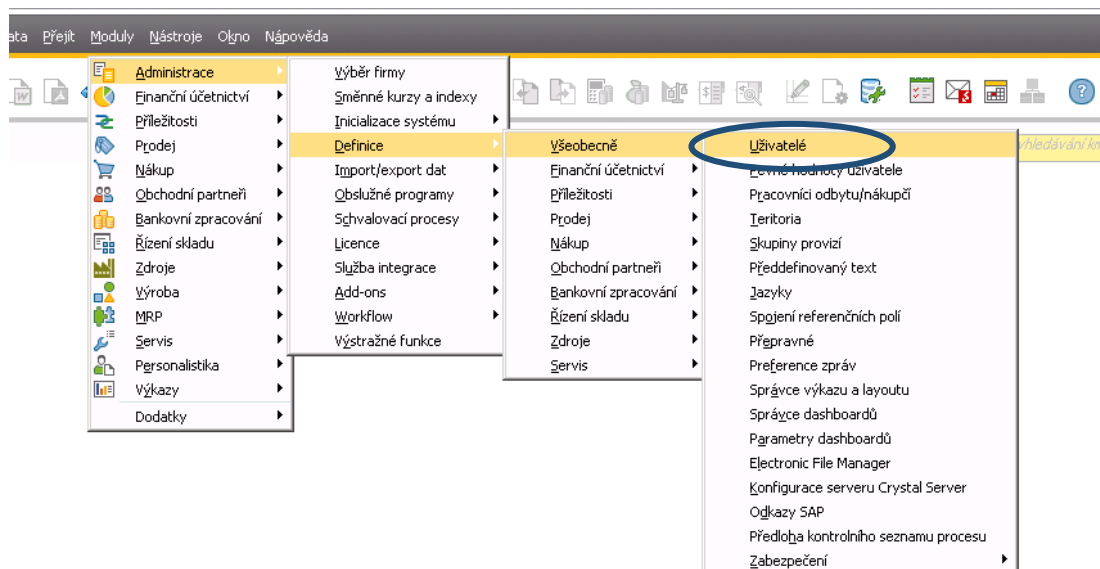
ata Přejít Moduly Nástroje Okno Nápověda

Administrace
Finanční účetnictví
Příležitosti
Prodej
Nákup
Obchodní partneři
Bankovní zpracování
Řízení skladu
Zdroje
Výroba
MRP
Servis
Personalistika
Výkazy
Dodatky

Výběr firmy
Směnné kurzy a indexy
Inicializace systému
Definice
Import/export dat
Obslužné programy
Schvalovací procesy
Licence
Služba integrace
Add-ons
Workflow
Výstražné funkce

Všeobecně
Finanční účetnictví
Příležitosti
Prodej
Nákup
Obchodní partneři
Bankovní zpracování
Řízení skladu
Zdroje
Servis

Uživatelé
Pevné hodnoty uživatele
Pracovníci odbytu/nákupčí
Teritoria
Skupiny provizí
Předdefinovaný text
Jazyky
Spojení referenčních polí
Přepravné
Preference zpráv
Správce výkazu a layoutu
Správce dashboardů
Parametry dashboardů
Electronic File Manager
Konfigurace serveru Crystal Server
Odkazy SAP
Předloha kontrolního seznamu procesu
Zabezpečení

vyhledávání kn